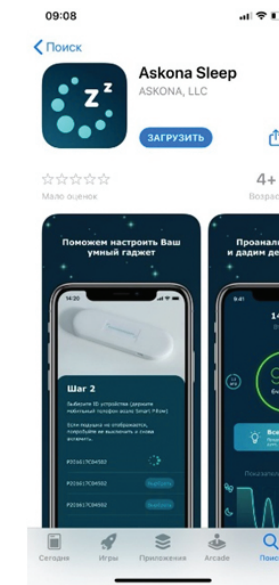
09:08

Поиск

Askona Sleep
ASKONA, LLC

ЗАГРУЗИТЬ

Мало оценок

4+
Возраст

Поможем настроить Ваш умный гаджет

14:30

Шаг 2

Выберите ID устройства (держите мобильный телефон возле Smart Pillow)

Если подушка не отображается, попробуйте ее выключить и снова включить.

P2016 | 7C84S82

P2016 | 7C84S82 Выбрать

P2016 | 7C84S82 Выбрать

Проанал
и дадим де

9:41

Показател

Сегодня
Игры
Приложения
Arcade
Поиск